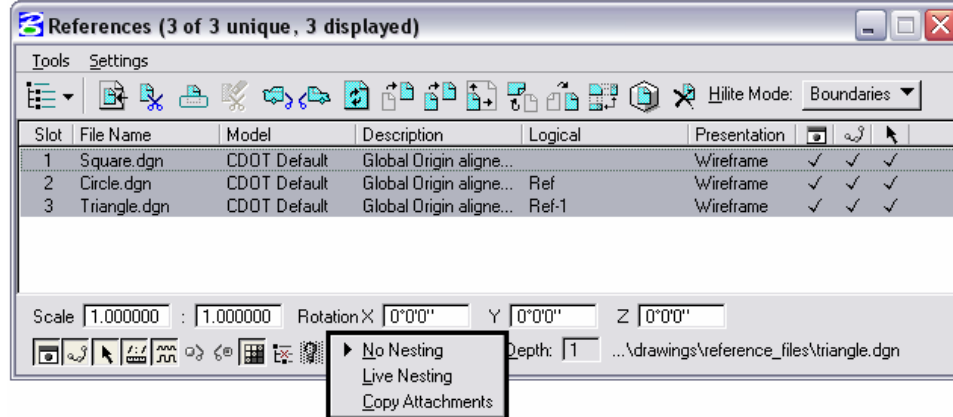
References (3 of 3 unique, 3 displayed)

Tools Settings

Hilite Mode: Boundaries

| Slot | File Name | Model | Description | Logical | Presentation | | | |
|---|---|---|---|---|---|---|---|---|
| 1 | Square.dgn | CDOT Default | Global Origin aligne... | | Wireframe | ✓ | ✓ | ✓ |
| 2 | Circle.dgn | CDOT Default | Global Origin aligne... | Ref | Wireframe | ✓ | ✓ | ✓ |
| 3 | Triangle.dgn | CDOT Default | Global Origin aligne... | Ref-1 | Wireframe | ✓ | ✓ | ✓ |

Scale 1.000000 : 1.000000 Rotation X 0°0'0" Y 0°0'0" Z 0°0'0"

No Nesting
Live Nesting
Copy Attachments

Depth: 1 ...\drawings\reference_files\triangle.dgn